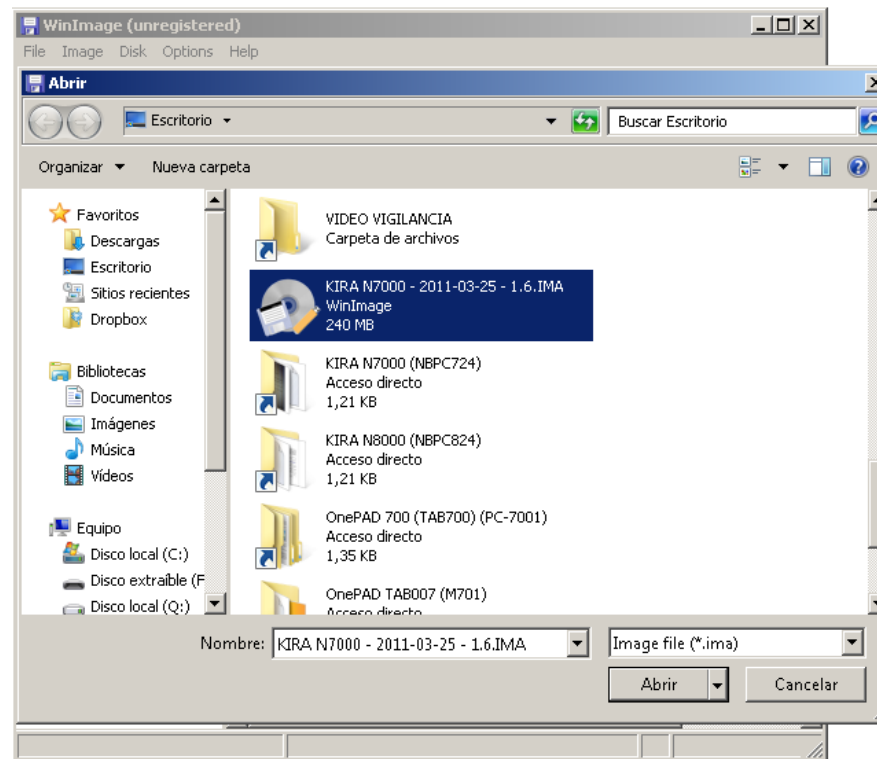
WinImage (unregistered)
File Image Disk Options Help

Abrir

Escritorio

Buscar Escritorio

Organizar ▾ Nueva carpeta

Favoritos
Descargas
Escritorio
Sitios recientes
Dropbox

Bibliotecas
Documentos
Imágenes
Música
Vídeos

Equipo
Disco local (C:)
Disco extraíble (F
Disco local (Q:)

VIDEO VIGILANCIA
Carpeta de archivos

KIRA N7000 - 2011-03-25 - 1.6.IMA
WinImage
240 MB

KIRA N7000 (NBPC724)
Acceso directo
1,21 KB

KIRA N8000 (NBPC824)
Acceso directo
1,21 KB

OnePAD 700 (TAB700) (PC-7001)
Acceso directo
1,35 KB

OnePAD TAB007 (M701)
Acceso directo

Nombre: KIRA N7000 - 2011-03-25 - 1.6.IMA

Image file (*.ima)

Abrir

Cancelar